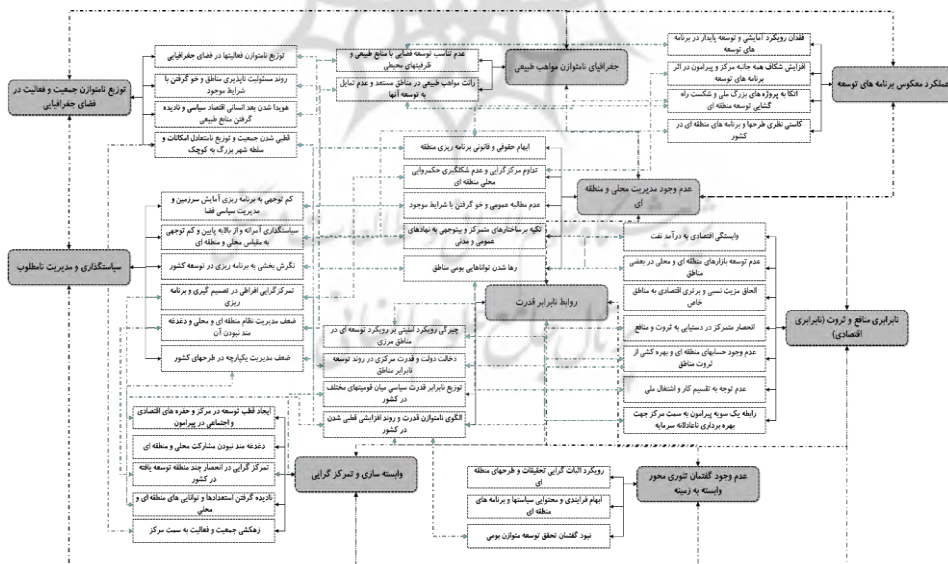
توزیع ناموزون جمعیت و فعالیت در فضای جغرافیایی

توزیع ناموزون فعالیتها در فضای جغرافیایی

روند مسئولیت ناپذیری مناطق و خو گرفتن با شرایط موجود

هویدا شدن بعد انسانی اقتصاد سیاسی و نادیده گرفتن منابع طبیعی

قطبی شدن جمعیت و توزیع نامتعادل امکانات و سلطه شهر بزرگ به کوچک

عدم تناسب توسعه فضایی با منابع طبیعی و ظرفیتهای محیطی

رانت مواهب طبیعی در مناطق مستعد و عدم تمایل به توسعه آنها

جغرافیای ناموزون مواهب طبیعی

فقدان رویکرد آمایشی و توسعه پایدار در برنامه های توسعه

افزایش شکاف همه جانبه مرکز و پیرامون در اثر برنامه های توسعه

اتکا به پروژه های بزرگ ملی و شکست راه گشایی توسعه منطقه ای

کاستی نظری طرحها و برنامه های منطقه ای در کشور

عملکرد معکوس برنامه های توسعه

ابهام حقوقی و قانونی برنامه ریزی منطقه

تداوم مرکزگرایی و عدم شکلگیری حکمروایی محلی منطقه ای

عدم مطالبه عمومی و خو گرفتن با شرایط موجود

تکیه برساختارهای متمرکز و بی‌توجهی به نهادهای عمومی و مدنی

رها شدن توانائیهای بومی مناطق

عدم وجود مدیریت محلی و منطقه ای

کم توجهی به برنامه ریزی آمایش سرزمین و مدیریت سیاسی فضا

سیاستگذاری آمرانه و از بالا به پایین و کم توجهی به مقیاس محلی و منطقه ای

نگرش بخشی به برنامه ریزی در توسعه کشور

تمرکزگرایی افراطی در تصمیم گیری و برنامه ریزی

ضعف مدیریت نظام منطقه ای و محلی و دغدغه مند نبودن آن

ضعف مدیریت یکپارچه در طرحهای کشور

سیاستگذاری و مدیریت نامطلوب

روابط نابرابر قدرت

چیرگی رویکرد امنیتی بر رویکرد توسعه ای در مناطق مرزی

دخالت دولت و قدرت مرکزی در روند توسعه نابرابر مناطق

توزیع نابرابر قدرت سیاسی میان قومیتهای مختلف در کشور

الگوی ناموزان قدرت و روند افزایشی قطبی شدن در کشور

وابستگی اقتصادی به درآمد نفت

عدم توسعه بازارهای منطقه ای و محلی در بعضی مناطق

الحاق مزیت نسبی و برتری اقتصادی به مناطق خاص

انحصار متمرکز در دسترسی به ثروت و منابع

عدم وجود حسابهای منطقه ای و بهره کشی از ثروت مناطق

عدم توجه به تقسیم کار و اشتغال ملی

رابطه یک سویه پیرامون به سمت مرکز جهت بهره برداری ناعادلانه سرمایه

نابرابری منابع و ثروت (نابرابری اقتصادی)

ایجاد قطب توسعه در مرکز و حفره های اقتصادی و اجتماعی در پیرامون

دغدغه مند نبودن مشارکت محلی و منطقه ای

تمرکز گرایی در انحصار چند منطقه توسعه یافته در کشور

نادیده گرفتن استعدادها و توانایی های منطقه ای و محلی

زهکشی جمعیت و فعالیت به سمت مرکز

وابسته سازی و تمرکز گرایی

رویکرد اثبات گرایی تحقیقات و طرحهای منطقه ای

ابهام فرایندی و محتوایی سیاستها و برنامه های منطقه ای

نبود گفتمان تحقق توسعه متوازن بومی

عدم وجود گفتمان تئوری محور وابسته به زمینه